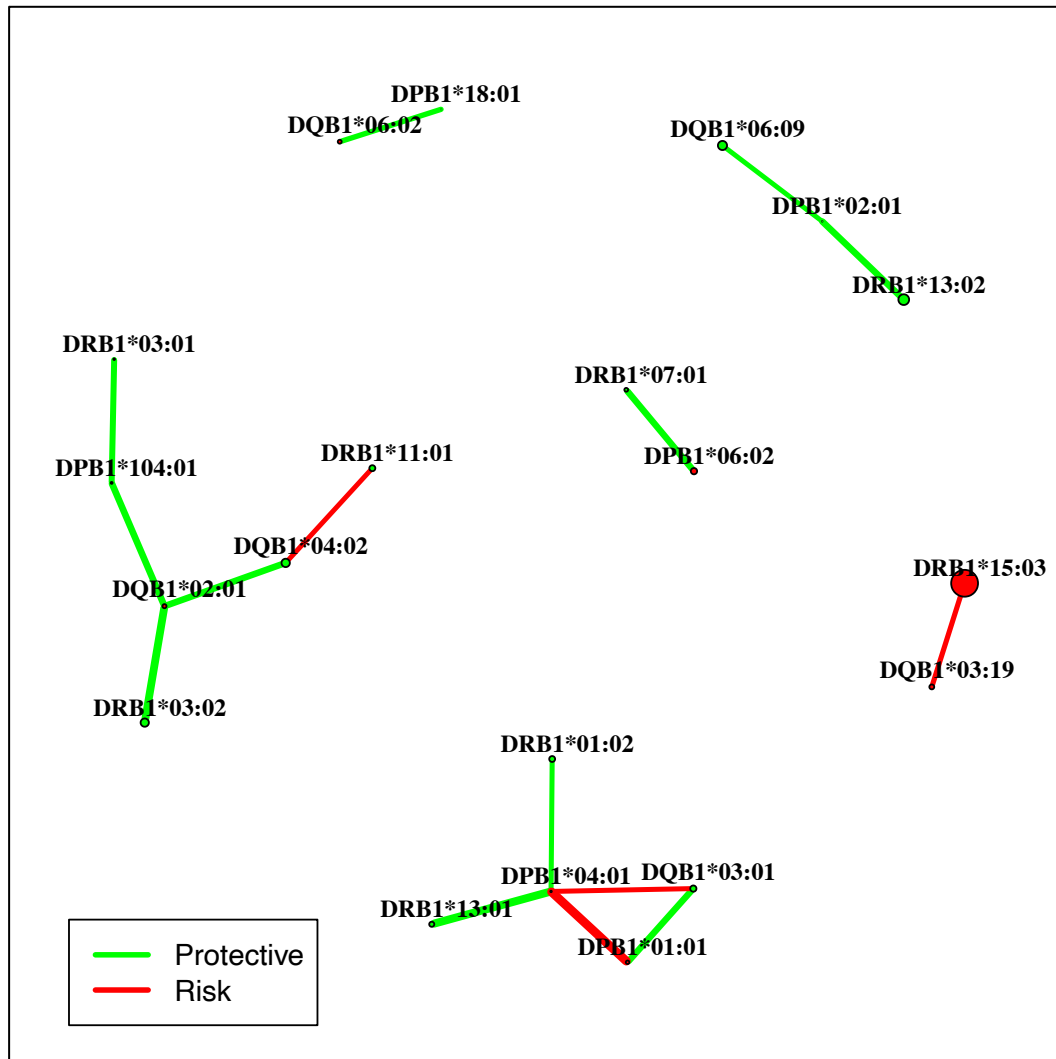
DPB1*18:01
DQB1*06:02
DQB1*06:09
DPB1*02:01
DRB1*13:02
DRB1*03:01
DRB1*07:01
DPB1*104:01
DRB1*11:01
DPB1*06:02
DQB1*04:02
DRB1*15:03
DQB1*02:01
DQB1*03:19
DRB1*03:02
DRB1*01:02
DPB1*04:01
DQB1*03:01
DRB1*13:01
DPB1*01:01

Protective
Risk